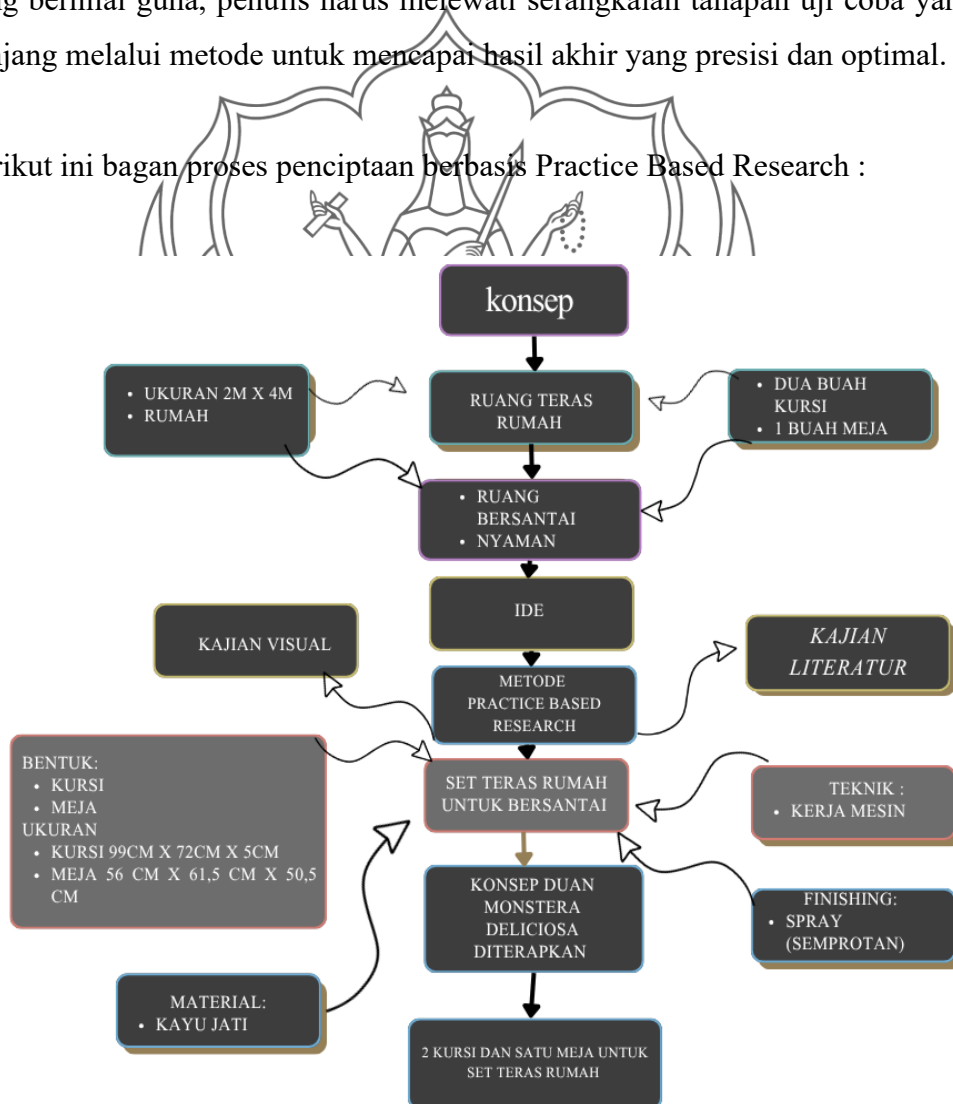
g bernilai guna, penulis harus melewati serangkaian tahapan uji coba yan jang melalui metode untuk mencapai hasil akhir yang presisi dan optimal.

rikut ini bagan proses penciptaan berbasis Practice Based Research :

konsep

• UKURAN 2M X 4M
• RUMAH

RUANG TERAS RUMAH

• DUA BUAH KURSI
• 1 BUAH MEJA

• RUANG BERSANTAI
• NYAMAN

IDE

KAJIAN VISUAL

METODE PRACTICE BASED RESEARCH

KAJIAN LITERATUR

BENTUK:
• KURSI
• MEJA
UKURAN
• KURSI 99CM X 72CM X 5CM
• MEJA 56 CM X 61,5 CM X 50,5 CM

SET TERAS RUMAH UNTUK BERSANTAI

TEKNIK :
• KERJA MESIN

KONSEP DUAN MONSTERA DELICIOSA DITERAPKAN

FINISHING:
• SPRAY (SEMPROTAN)

MATERIAL:
• KAYU JATI

2 KURSI DAN SATU MEJA UNTUK SET TERAS RUMAH